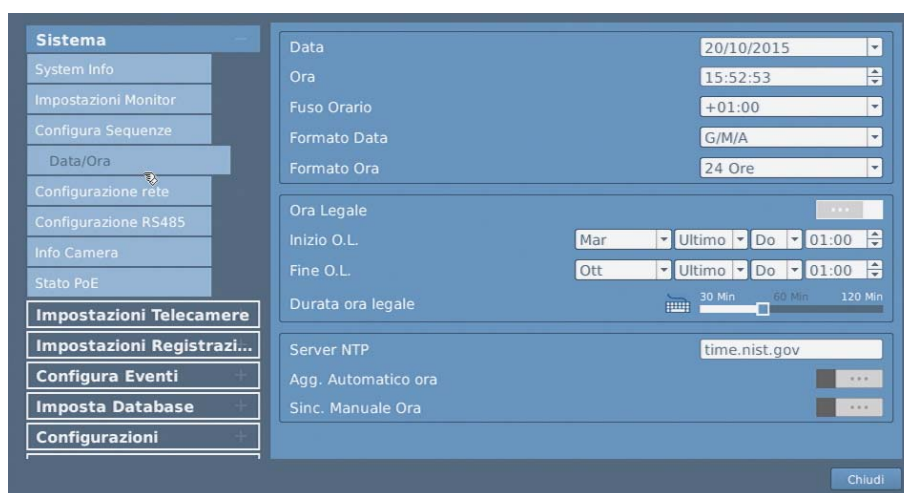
Sistema
System Info
Impostazioni Monitor
Configura Sequenze
Data/Ora
Configurazione rete
Configurazione RS485
Info Camera
Stato PoE
Impostazioni Telecamere
Impostazioni Registrazi...
Configura Eventi
Imposta Database
Configurazioni

Data 20/10/2015
Ora 15:52:53
Fuso Orario +01:00
Formato Data G/M/A
Formato Ora 24 Ore

Ora Legale
Inizio O.L. Mar Ultimo Do 01:00
Fine O.L. Ott Ultimo Do 01:00
Durata ora legale 30 Min 60 Min 120 Min

Server NTP time.nist.gov
Agg. Automatico ora
Sinc. Manuale Ora

Chiudi